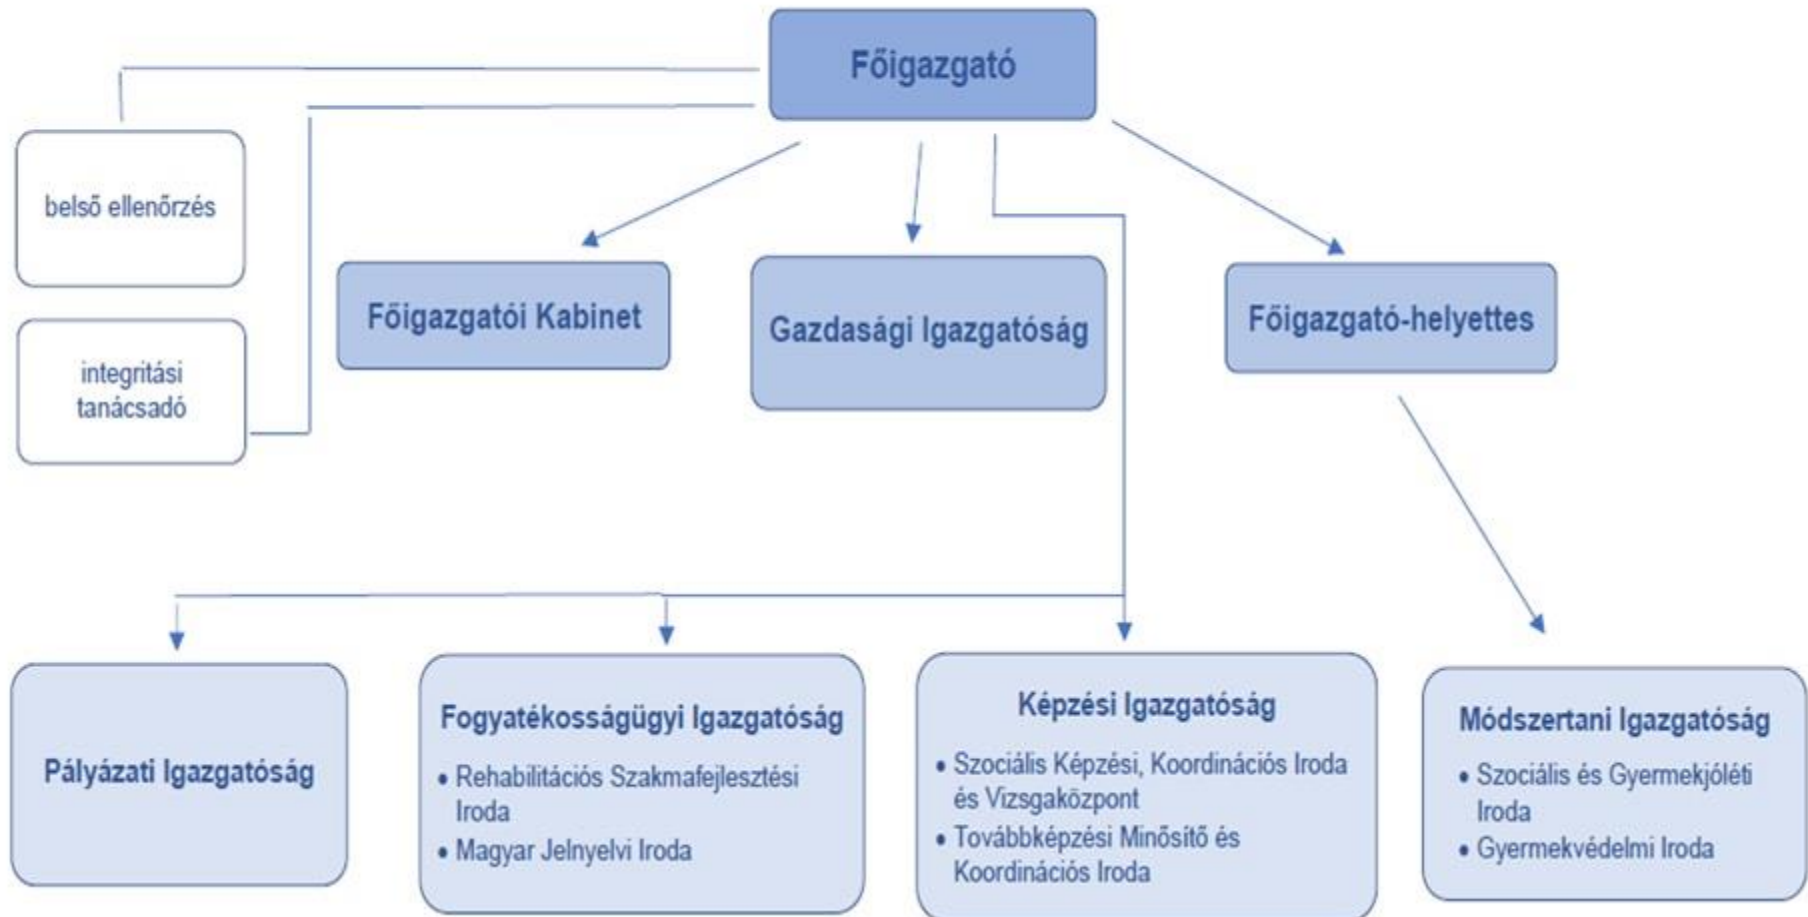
Főigazgató

belső ellenőrzés

integritási tanácsadó

Főigazgatói Kabinet

Gazdasági Igazgatóság

Főigazgató-helyettes

Pályázati Igazgatóság

Fogyatékosságügyi Igazgatóság
• Rehabilitációs Szakmafejlesztési Iroda
• Magyar Jelnyelvi Iroda

Képzési Igazgatóság
• Szociális Képzési, Koordinációs Iroda és Vizsgaközpont
• Továbbképzési Minősítő és Koordinációs Iroda

Módszertani Igazgatóság
• Szociális és Gyermekjóléti Iroda
• Gyermekvédelmi Iroda